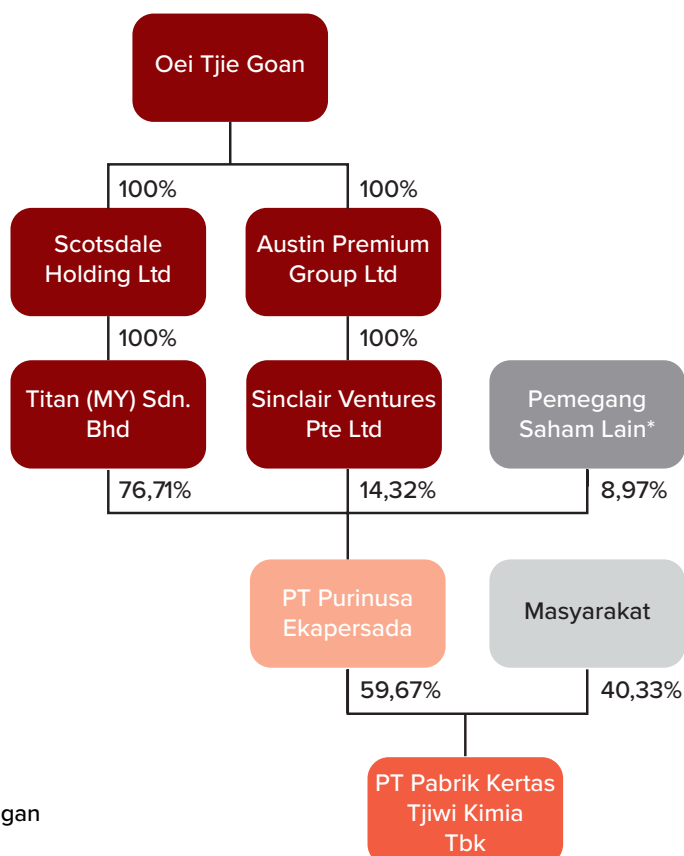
Oei Tjie Goan

100%

100%

Scotsdale Holding Ltd

Austin Premium Group Ltd

100%

100%

Titan (MY) Sdn. Bhd

Sinclair Ventures Pte Ltd

Pemegang Saham Lain*

76,71%

14,32%

8,97%

PT Purinusa Ekapersada

Masyarakat

59,67%

40,33%

PT Pabrik Kertas Tjiwi Kimia Tbk

gan